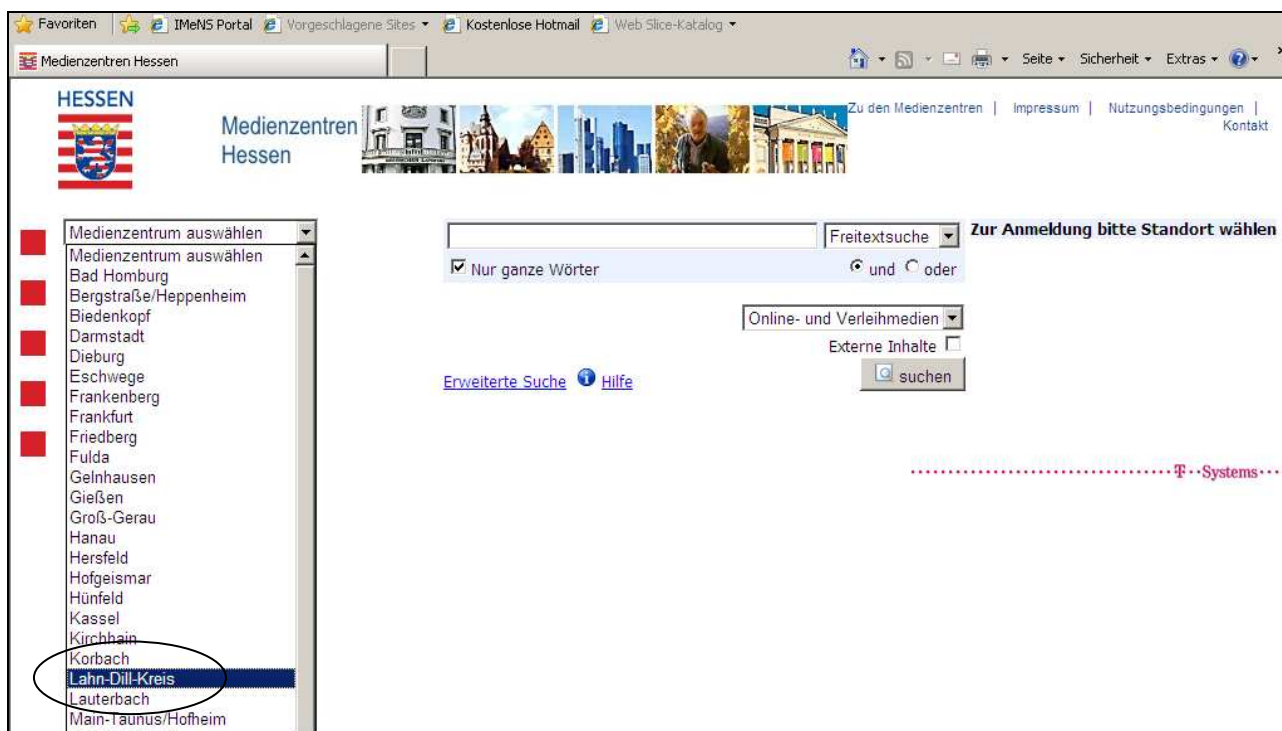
Favoriten | IMeNS Portal | Vorgeschlagene Sites ▾ | Kostenlose Hotmail | Web Slice-Katalog ▾

Medienzentren Hessen

Seite ▾ Sicherheit ▾ Extras ▾

HESSEN

Medienzentren Hessen

Zu den Medienzentren | Impressum | Nutzungsbedingungen | Kontakt

Medienzentrum auswählen

Medienzentrum auswählen
Bad Homburg
Bergstraße/Heppenheim
Biedenkopf
Darmstadt
Dieburg
Eschwege
Frankenberg
Frankfurt
Friedberg
Fulda
Gelnhausen
Gießen
Groß-Gerau
Hanau
Hersfeld
Hofgeismar
Hünfeld
Kassel
Kirchhain
Korbach
Lahn-Dill-Kreis
Lauterbach
Main-Taunus/Hofheim

Freitextsuche

Zur Anmeldung bitte Standort wählen

Nur ganze Wörter

und oder

Online- und Verleihmedien

Externe Inhalte

suchen

Erweiterte Suche Hilfe

T··Systems···